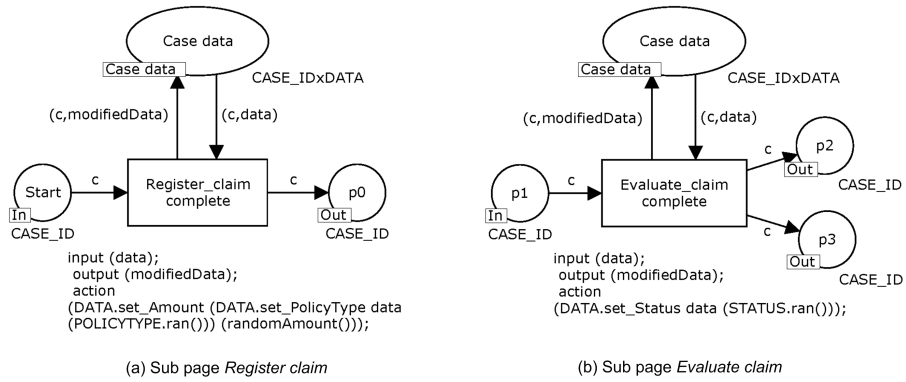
Case data

Case data

CASE_IDxDATA

(c,modifiedData)

(c,data)

Start

In

CASE_ID

c

Register_claim complete

c

p0

Out

CASE_ID

input (data);
output (modifiedData);
action
(DATA.set_Amount (DATA.set_PolicyType data (POLICYTYPE.ran())) (randomAmount()));

(a) Sub page *Register claim*

Case data

Case data

CASE_IDxDATA

(c,modifiedData)

(c,data)

p1

In

CASE_ID

c

Evaluate_claim complete

c

p2

Out

CASE_ID

c

p3

Out

CASE_ID

input (data);
output (modifiedData);
action
(DATA.set_Status data (STATUS.ran()));

(b) Sub page *Evaluate claim*